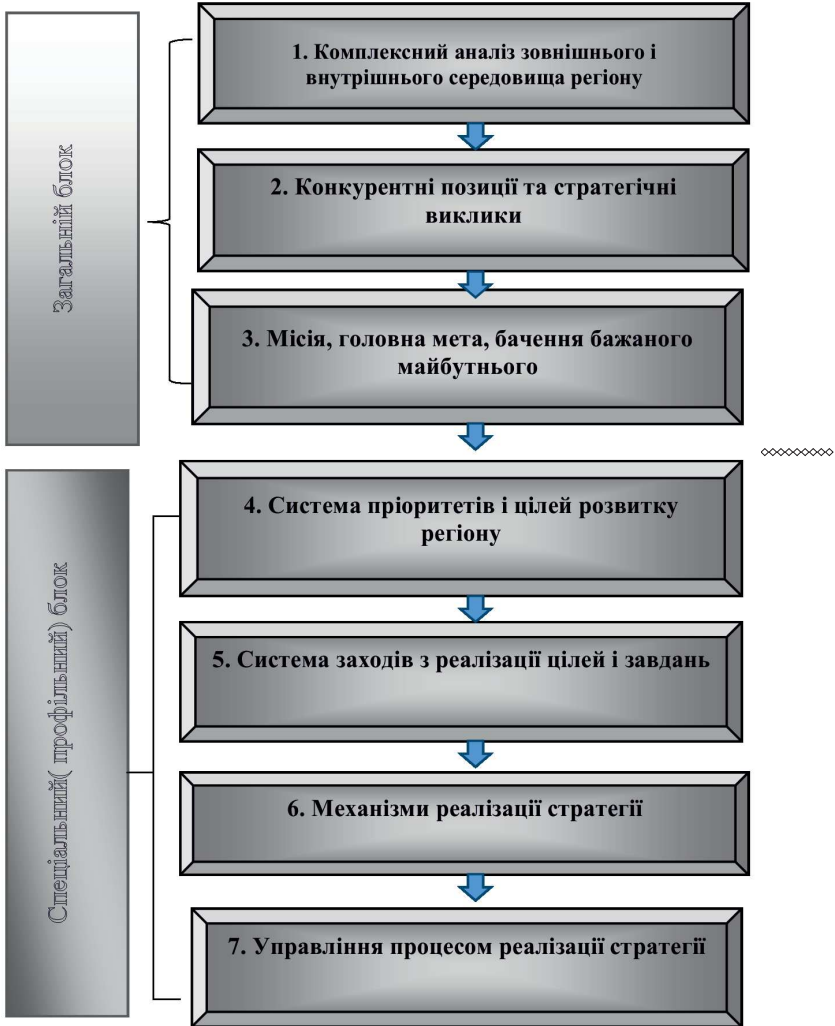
Загальний блок

1. Комплексний аналіз зовнішнього і внутрішнього середовища регіону

2. Конкурентні позиції та стратегічні виклики

3. Місія, головна мета, бачення бажаного майбутнього

Спеціальний( профільний) блок

4. Система пріоритетів і цілей розвитку регіону

5. Система заходів з реалізації цілей і завдань

6. Механізми реалізації стратегії

7. Управління процесом реалізації стратегії